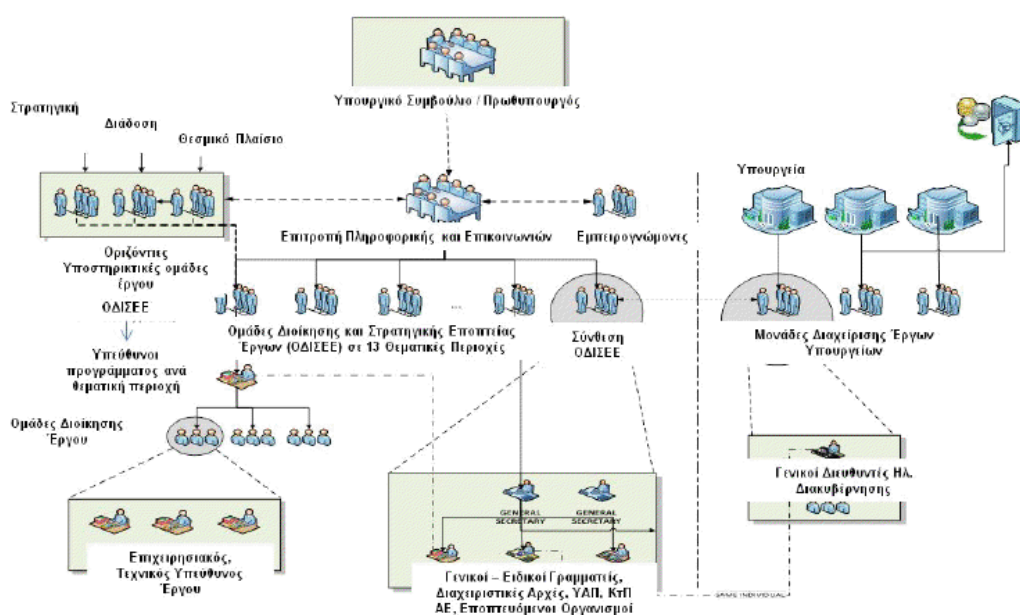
Υπουργικό Συμβούλιο / Πρωθυπουργός

Στρατηγική

Διάδοση

Θεσμικό Πλαίσιο

Οριζόντιες Υποστηρικτικές ομάδες έργου

ΟΔΙΣΕΕ

Υπεύθυνοι προγράμματος ανά θεματική περιοχή

Ομάδες Διοίκησης Έργου

Επιχειρησιακός, Τεχνικός Υπεύθυνος Έργου

Επιτροπή Πληροφορικής και Επικοινωνιών

Εμπειρογνώμονες

Ομάδες Διοίκησης και Στρατηγικής Εποπτείας Έργων (ΟΔΙΣΕΕ) σε 13 Θεματικές Περιοχές

Σύνθεση ΟΔΙΣΕΕ

GENERAL SECRETARY

GENERAL SECRETARY

Γενικοί – Ειδικοί Γραμματείς, Διαχειριστικές Αρχές, ΥΑΠ, ΚτΠ ΑΕ, Εποπτευόμενοι Οργανισμοί

SAME INDIVIDUAL

Υπουργεία

Μονάδες Διαχείρισης Έργων Υπουργείων

Γενικοί Διευθυντές Ηλ. Διακυβέρνησης